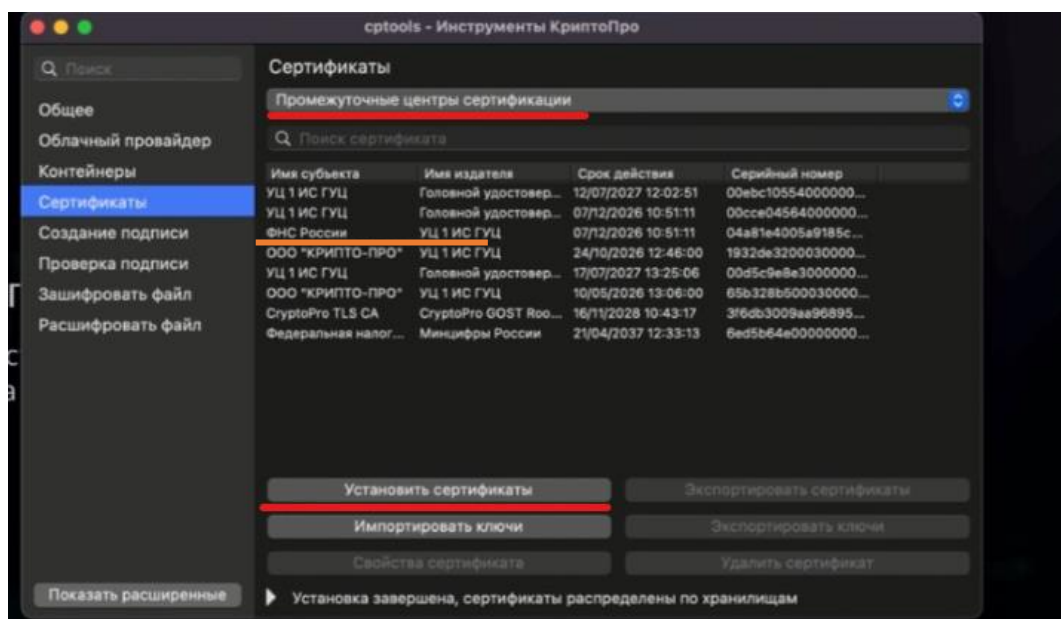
cptools - Инструменты КриптоПро

Поиск

Общее
Облачный провайдер
Контейнеры
Сертификаты
Создание подписи
Проверка подписи
Зашифровать файл
Расшифровать файл

Показать расширенные

Сертификаты

Промежуточные центры сертификации

Поиск сертификата

| Имя субъекта | Имя издателя | Срок действия | Серийный номер |
|---|---|---|---|
| УЦ 1 ИС ГУЦ | Головной удостовер... | 12/07/2027 12:02:51 | 00ebc10554000000... |
| УЦ 1 ИС ГУЦ | Головной удостовер... | 07/12/2026 10:51:11 | 00cce04564000000... |
| ФНС России | УЦ 1 ИС ГУЦ | 07/12/2026 10:51:11 | 04a81e4005a9185c... |
| ООО "КРИПТО-ПРО" | УЦ 1 ИС ГУЦ | 24/10/2026 12:46:00 | 1932de3200030000... |
| УЦ 1 ИС ГУЦ | Головной удостовер... | 17/07/2027 13:25:06 | 00d5c9e8e3000000... |
| ООО "КРИПТО-ПРО" | УЦ 1 ИС ГУЦ | 10/05/2026 13:06:00 | 65b328b500030000... |
| CryptoPro TLS CA | CryptoPro GOST Roo... | 16/11/2028 10:43:17 | 3f6db3009aa96895... |
| Федеральная налог... | Минцифры России | 21/04/2037 12:33:13 | 6ed5b64e00000000... |

Установить сертификаты
Экспортировать сертификаты
Импортировать ключи
Экспортировать ключи
Свойства сертификата
Удалить сертификат

Установка завершена, сертификаты распределены по хранилищам